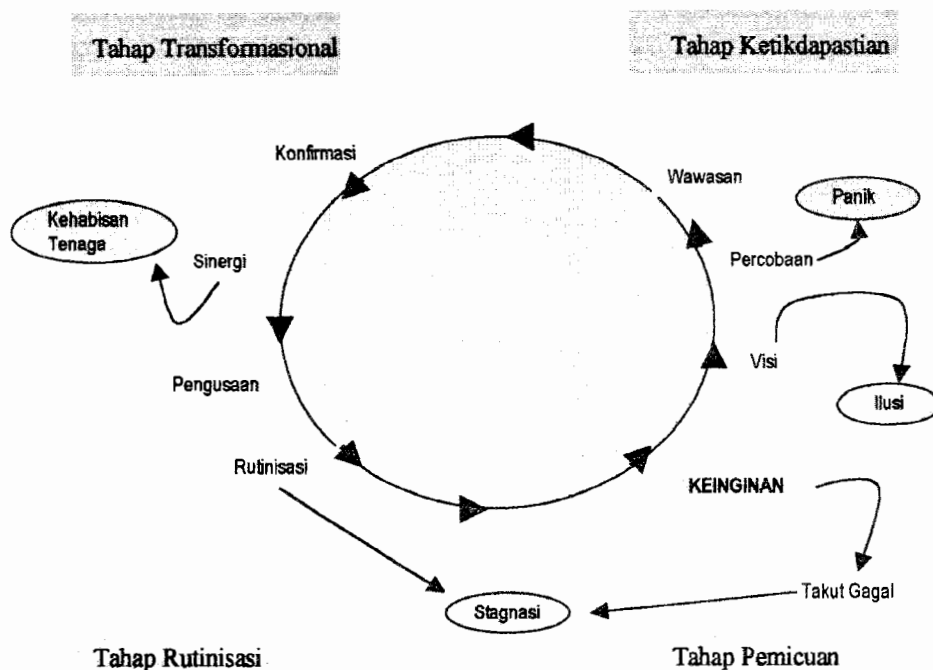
Tahap Transformasional

Tahap Ketikdapastian

Konfirmasi

Wawasan

Panik

Kehabisan Tenaga

Sinergi

Percobaan

Visi

Ilusi

Pengusaan

Rutinisasi

KEINGINAN

Takut Gagal

Stagnasi

Tahap Rutinisasi

Tahap Pemicuan